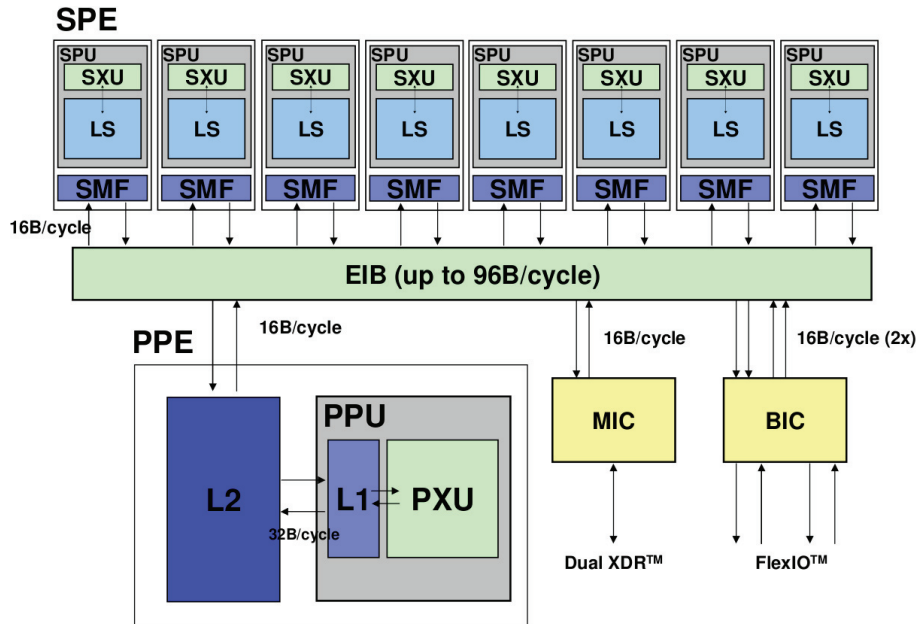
SPE

SPU
SXU
LS
SMF

SPU
SXU
LS
SMF

SPU
SXU
LS
SMF

SPU
SXU
LS
SMF

SPU
SXU
LS
SMF

SPU
SXU
LS
SMF

SPU
SXU
LS
SMF

SPU
SXU
LS
SMF

16B/cycle

EIB (up to 96B/cycle)

16B/cycle

PPE

16B/cycle

16B/cycle (2x)

PPU

L2

L1

PXU

32B/cycle

MIC

BIC

Dual XDR$^{TM}$

FlexIO$^{TM}$